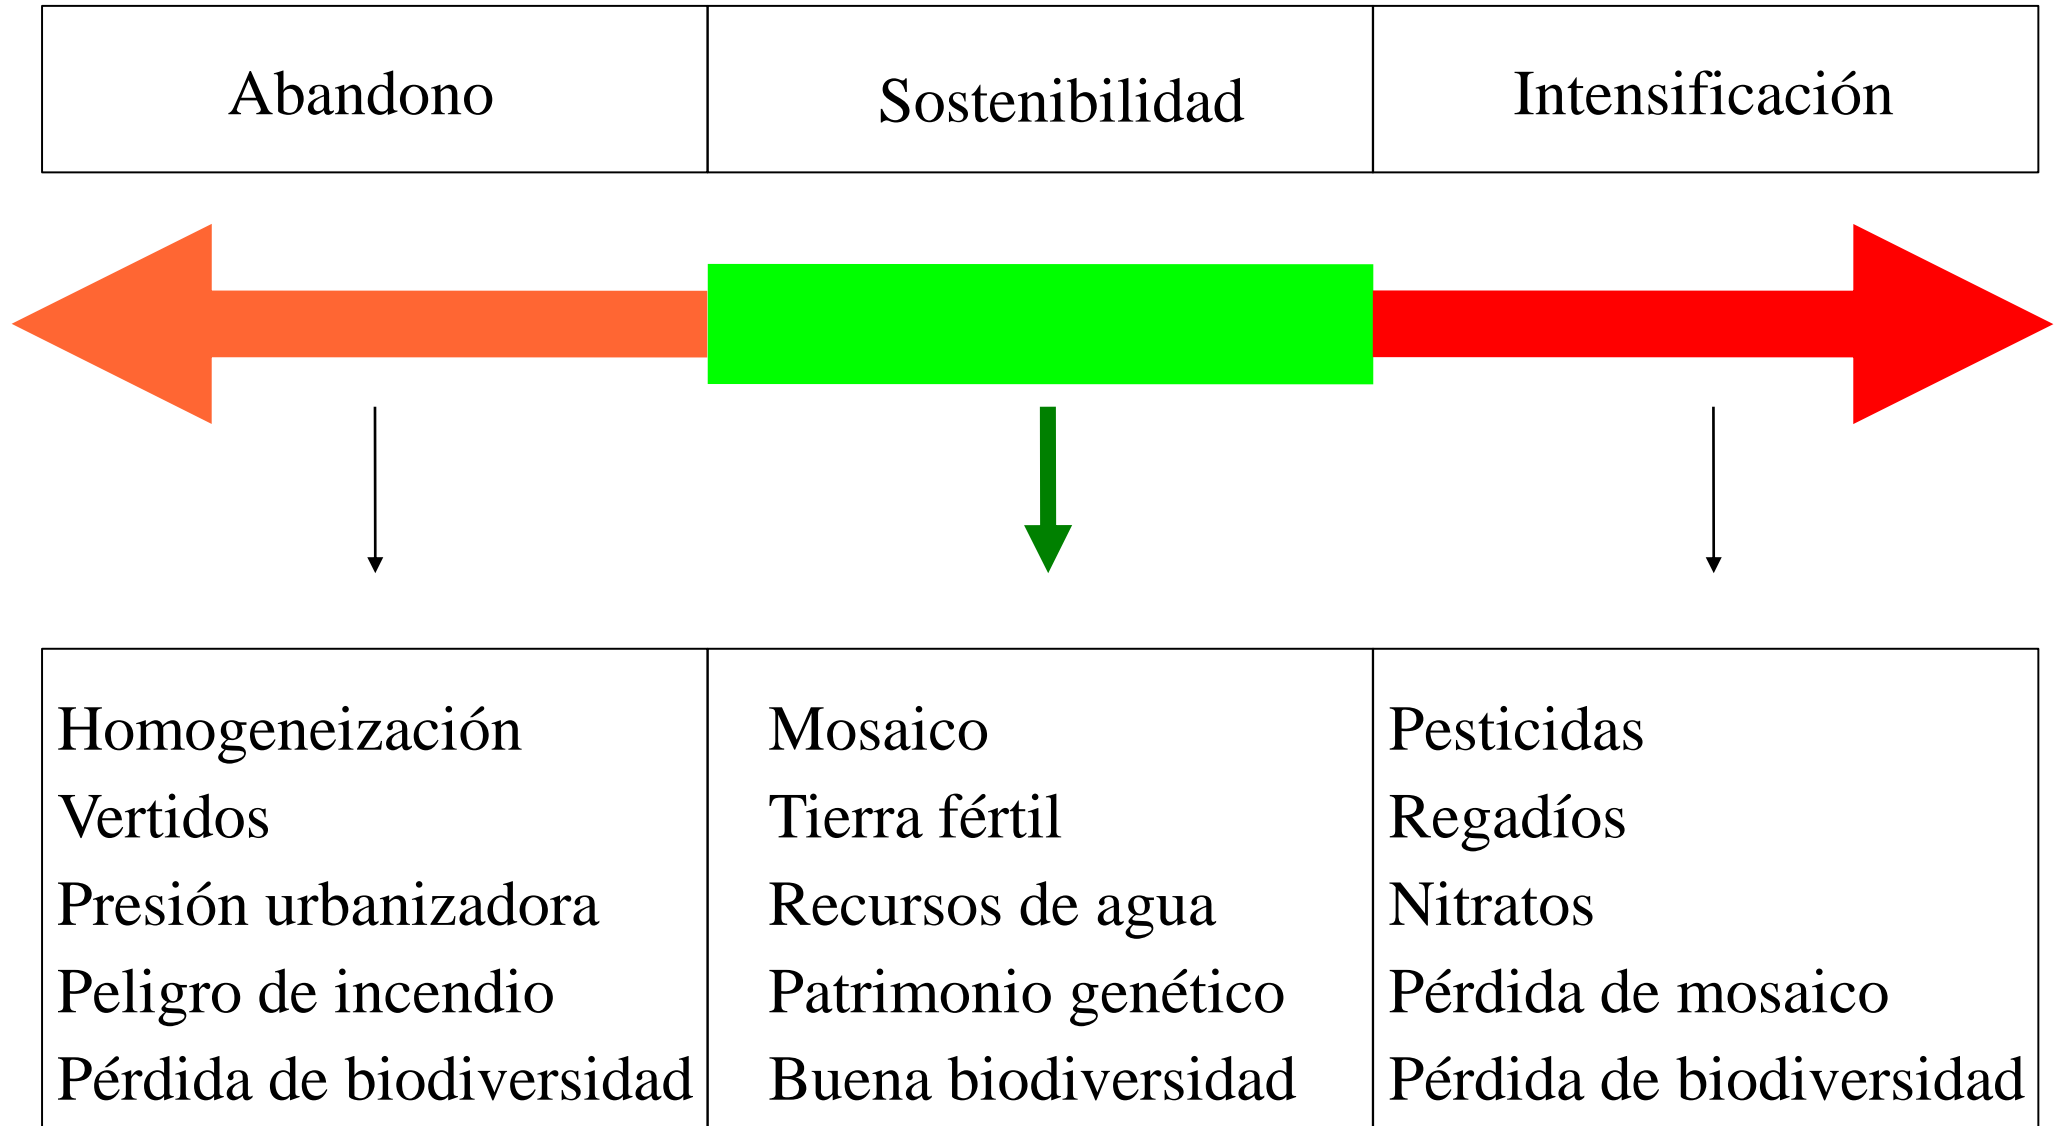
| Abandono | Sostenibilidad | Intensificación |
|---|---|---|

| | | |
|---|---|---|
| Homogeneización<br>Vertidos<br>Presión urbanizadora<br>Peligro de incendio<br>Pérdida de biodiversidad | Mosaico<br>Tierra fértil<br>Recursos de agua<br>Patrimonio genético<br>Buena biodiversidad | Pesticidas<br>Regadíos<br>Nitratos<br>Pérdida de mosaico<br>Pérdida de biodiversidad |